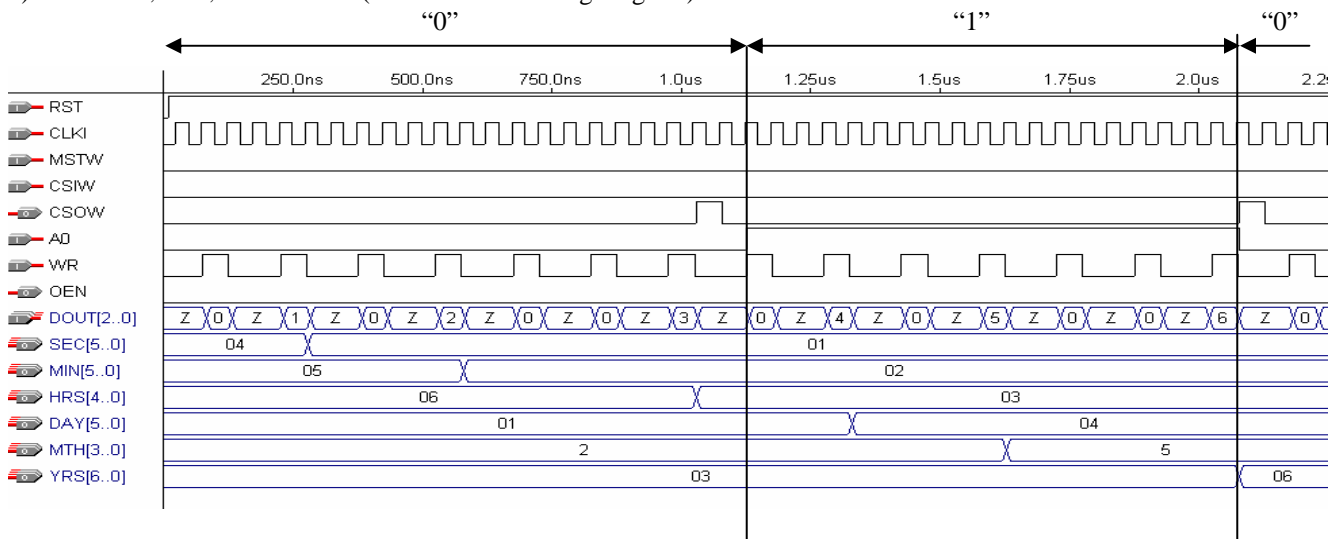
"0" "1" "0"

250.0ns 500.0ns 750.0ns 1.0us 1.25us 1.5us 1.75us 2.0us 2.2

RST
CLKI
MSTW
CSIW
CSOW
A0
WR
OEN
DOUT[2..0] Z 0 Z 1 Z 0 Z 2 Z 0 Z 0 Z 3 Z 0 Z 4 Z 0 Z 5 Z 0 Z 0 Z 6 Z 0
SEC[5..0] 04 01
MIN[5..0] 05 02
HRS[4..0] 06 03
DAY[5..0] 01 04
MTH[3..0] 2 5
YRS[6..0] 03 06